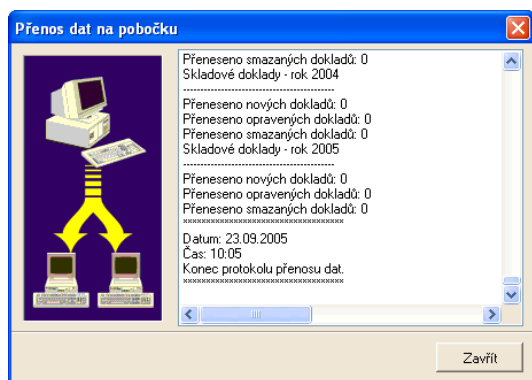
Přenos dat na pobočku

Přeneseno smazaných dokladů: 0
Skladové doklady - rok 2004
------------------------------------
Přeneseno nových dokladů: 0
Přeneseno opravených dokladů: 0
Přeneseno smazaných dokladů: 0
Skladové doklady - rok 2005
------------------------------------
Přeneseno nových dokladů: 0
Přeneseno opravených dokladů: 0
Přeneseno smazaných dokladů: 0
************************************
Datum: 23.09.2005
Čas: 10:05
Konec protokolu přenosu dat.
************************************

Zavřít